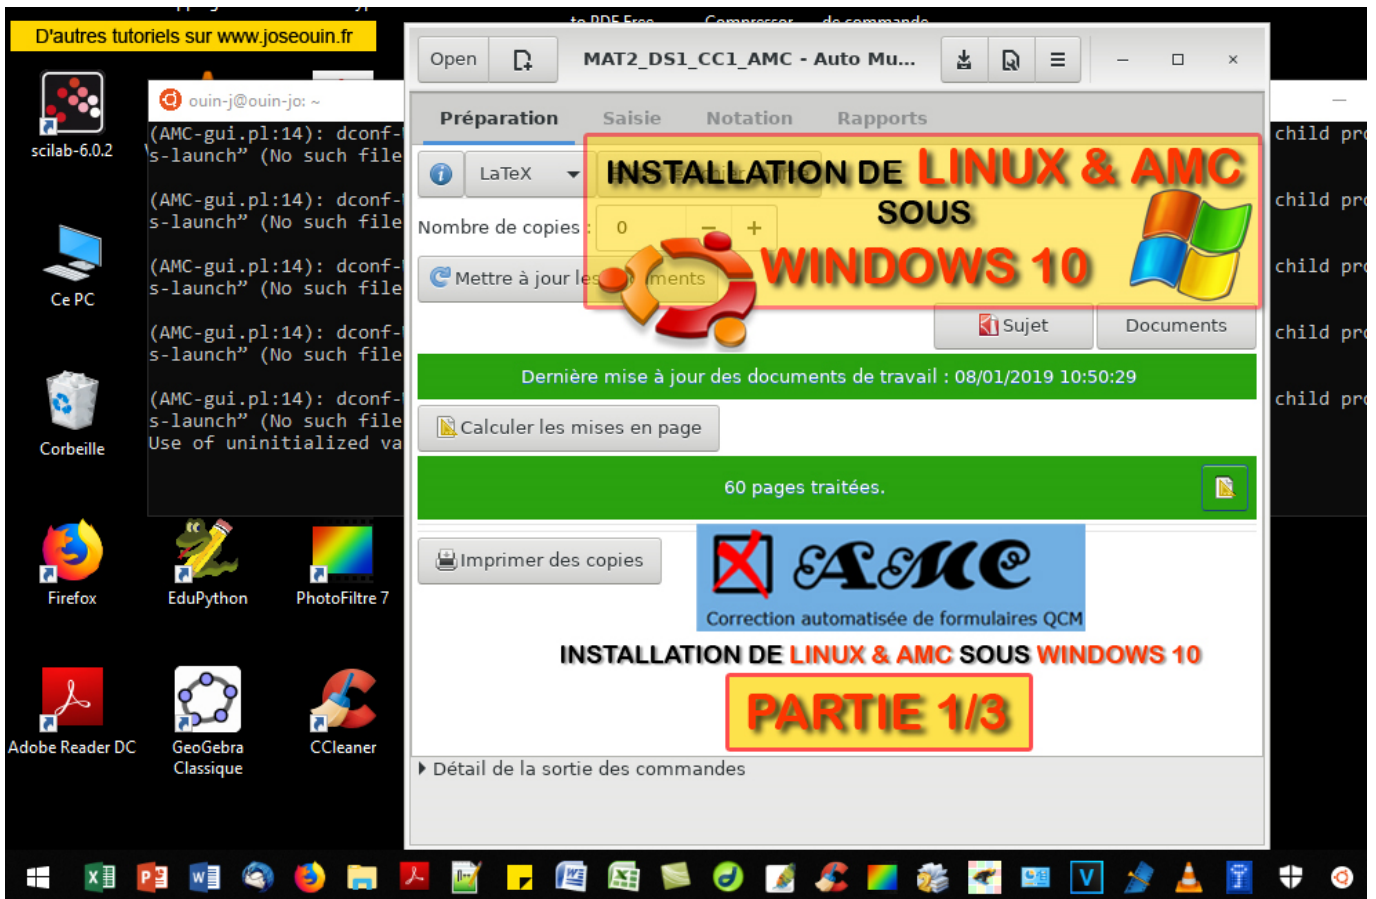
D'autres tutoriels sur www.joseouin.fr

scilab-6.0.2

Ce PC

Corbeille

Firefox

EduPython

PhotoFiltre 7

Adobe Reader DC

GeoGebra Classique

CCleaner

ouin-j@ouin-jo: ~

(AMC-gui.pl:14): dconf-
s-launch" (No such file

(AMC-gui.pl:14): dconf-
s-launch" (No such file

(AMC-gui.pl:14): dconf-
s-launch" (No such file

(AMC-gui.pl:14): dconf-
s-launch" (No such file

(AMC-gui.pl:14): dconf-
s-launch" (No such file
Use of uninitialized va

child pr
child pr
child pr
child pr
child pr

Open

MAT2_DS1_CC1_AMC - Auto Mu...

Préparation Saisie Notation Rapports

LaTeX

INSTALLATION DE LINUX & AMC SOUS WINDOWS 10

Nombre de copies : 0 − +

Mettre à jour les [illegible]ments

Sujet Documents

Dernière mise à jour des documents de travail : 08/01/2019 10:50:29

Calculer les mises en page

60 pages traitées.

Imprimer des copies

AMC
Correction automatisée de formulaires QCM

INSTALLATION DE LINUX & AMC SOUS WINDOWS 10

PARTIE 1/3

Détail de la sortie des commandes